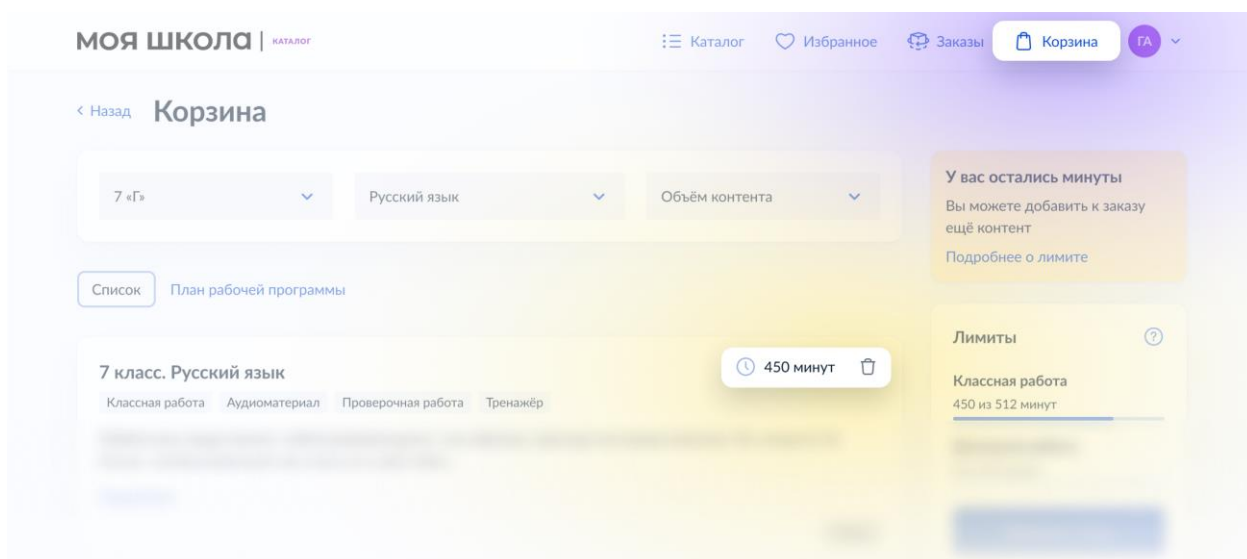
МОЯ ШКОЛА | КАТАЛОГ

Каталог Избранное Заказы Корзина ГА

< Назад Корзина

7 «Г» Русский язык Объём контента

У вас остались минуты
Вы можете добавить к заказу ещё контент
Подробнее о лимите

Список План рабочей программы

Лимиты
Классная работа
450 из 512 минут

7 класс. Русский язык
Классная работа Аудиоматериал Проверочная работа Тренажёр

450 минут

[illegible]